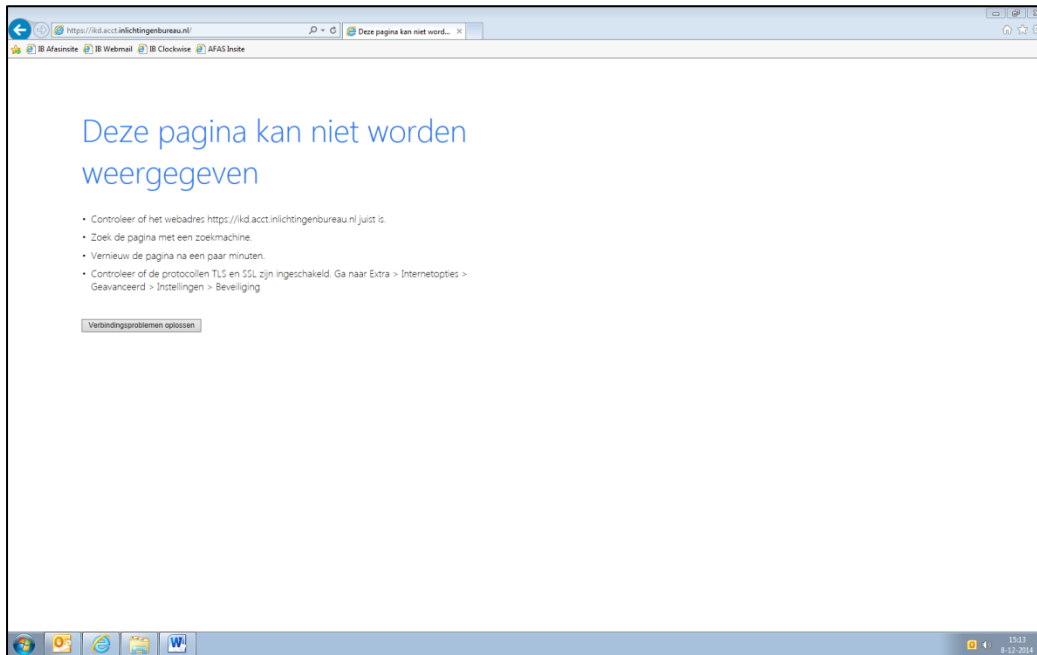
https://ikd.acct.inlichtingenbureau.nl/

Deze pagina kan niet word... ×

IB Afasinsite IB Webmail IB Clockwise AFAS Insite

Deze pagina kan niet worden weergegeven

• Controleer of het webadres https://ikd.acct.inlichtingenbureau.nl juist is.
• Zoek de pagina met een zoekmachine.
• Vernieuw de pagina na een paar minuten.
• Controleer of de protocollen TLS en SSL zijn ingeschakeld. Ga naar Extra > Internetopties > Geavanceerd > Instellingen > Beveiliging

Verbindingsproblemen oplossen

15:13
8-12-2014